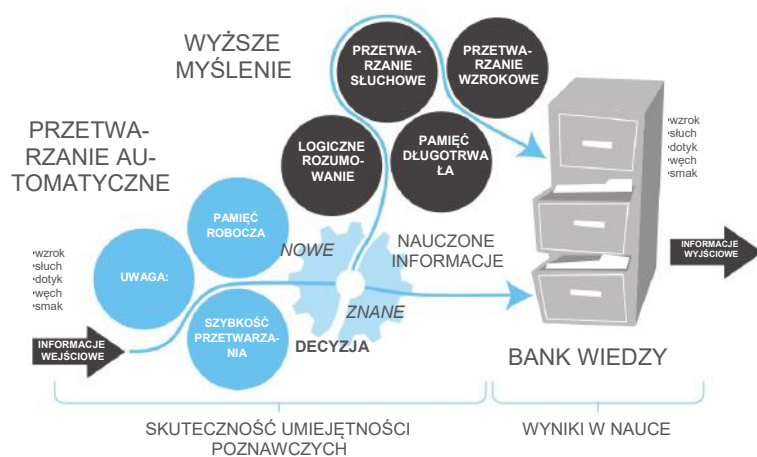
WYŻSZE MYŚLENIE

PRZETWARZANIE SŁUCHOWE

PRZETWARZANIE WZROKOWE

LOGICZNE ROZUMOWANIE

PAMIĘĆ DŁUGOTRWAŁA

PRZETWARZANIE AUTOMATYCZNE

•wzrok
•słuch
•dotyk
•węch
•smak

PAMIĘĆ ROBOCZA

NOWE

NAUCZONE INFORMACJE

INFORMACJE WYJŚCIOWE

•wzrok
•słuch
•dotyk
•węch
•smak

UWAGA:

ZNANE

SZYBKOŚĆ PRZETWARZANIA

DECYZJA

INFORMACJE WEJŚCIOWE

BANK WIEDZY

SKUTECZNOŚĆ UMIEJĘTNOŚCI POZNAWCZYCH

WYNIKI W NAUCE